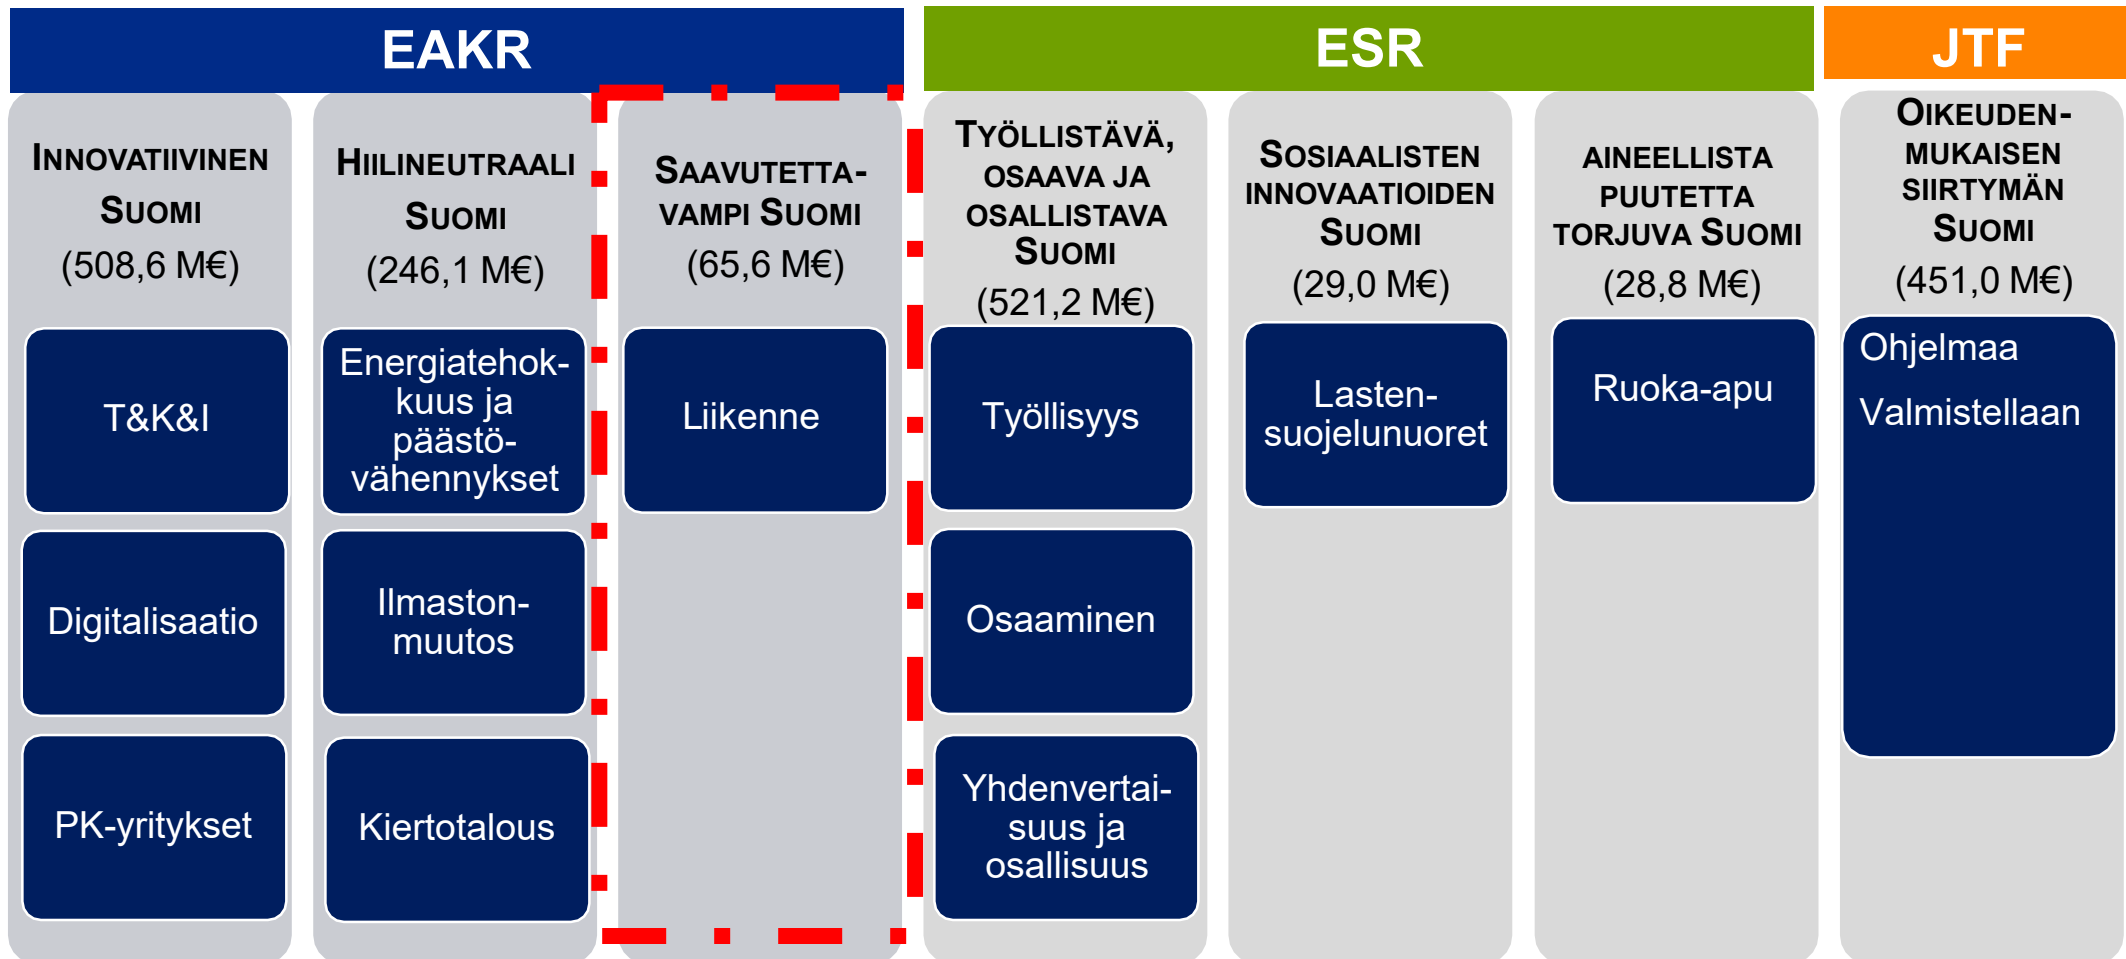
EAKR

ESR

JTF

INNOVATIIVINEN SUOMI
(508,6 M€)

T&K&I

Digitalisaatio

PK-yritykset

HIILINEUTRAALI SUOMI
(246,1 M€)

Energiatehokkuus ja päästövähennykset

Ilmastonmuutos

Kiertotalous

SAAVUTETTAVAMPI SUOMI
(65,6 M€)

Liikenne

TYÖLLISTÄVÄ, OSAAVA JA OSALLISTAVA SUOMI
(521,2 M€)

Työllisyys

Osaaminen

Yhdenvertaisuus ja osallisuus

SOSIAALISTEN INNOVAATIOIDEN SUOMI
(29,0 M€)

Lastensuojelunuoret

AINEELLISTA PUUTETTA TORJUVA SUOMI
(28,8 M€)

Ruoka-apu

OIKEUDENMUKAISEN SIIRTYMÄN SUOMI
(451,0 M€)

Ohjelmaa

Valmistellaan